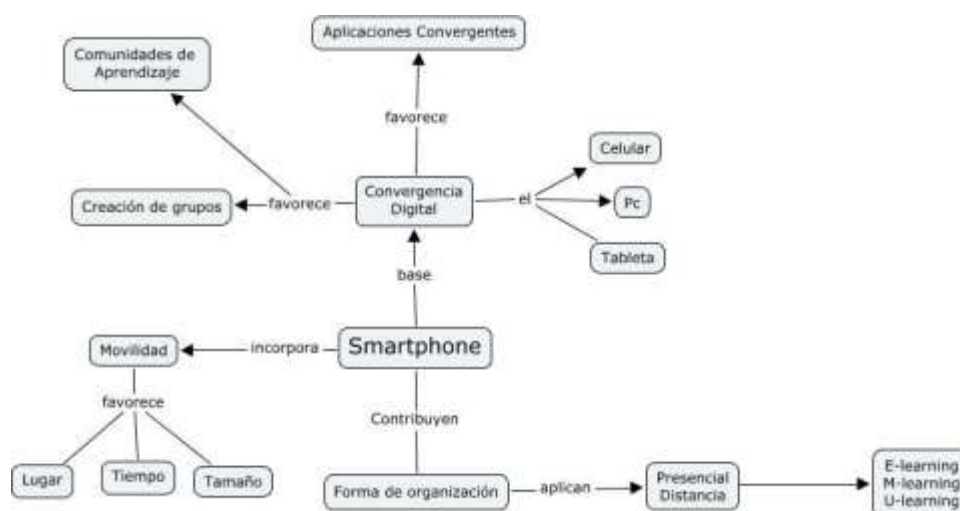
Aplicaciones Convergentes

Comunidades de Aprendizaje

favorece

Celular

Creación de grupos

favorece

Convergencia Digital

el

Pc

Tableta

base

Movilidad

incorpora

Smartphone

favorece

Contribuyen

Lugar

Tiempo

Tamaño

Forma de organización

aplican

Presencial Distancia

E-learning
M-learning
U-learning